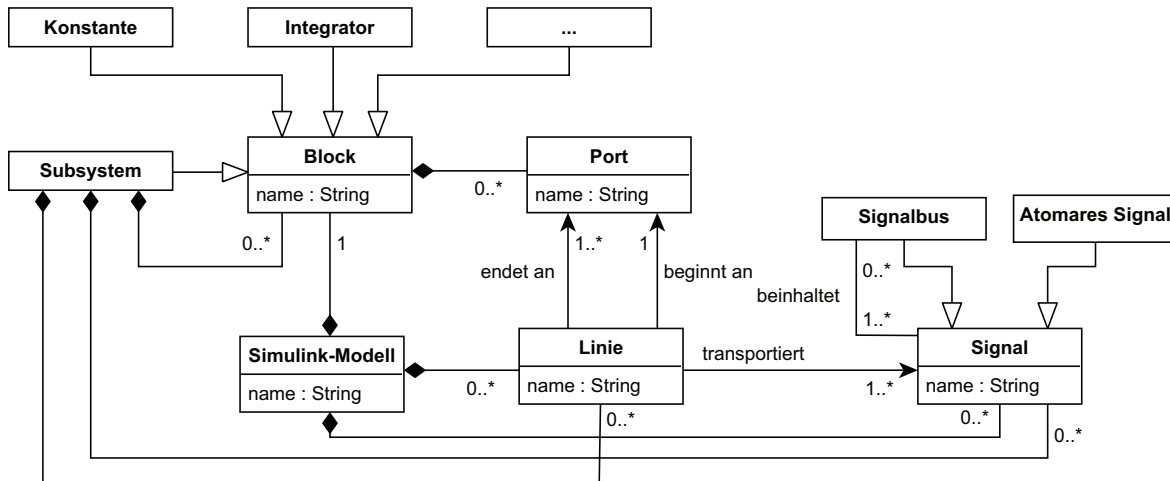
Konstante

Integrator

...

Subsystem

Block

name : String

Port

name : String

0..*

0..*

1

1..*

1

endet an

beginnt an

Signalbus

Atomares Signal

0..*

beinhaltet

1..*

Simulink-Modell

name : String

0..*

Linie

name : String

transportiert

1..*

Signal

name : String

0..*

0..*

0..*